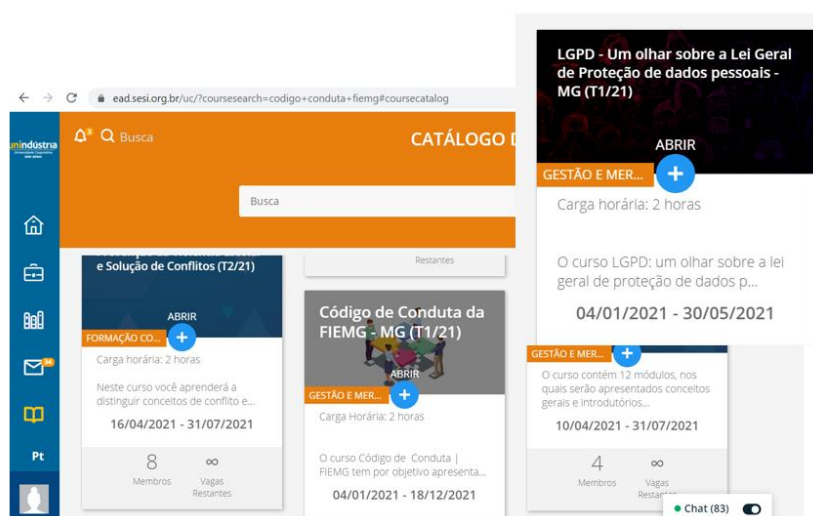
ead.sesi.org.br/uc/?coursesearch=codigo+conduta+fiemg#coursecatalog

unindústria

Busca

CATÁLOGO D

Busca

e Solução de Conflitos (T2/21)

ABRIR

FORMAÇÃO CO...

Carga horária: 2 horas

Neste curso você aprenderá a distinguir conceitos de conflito e...

16/04/2021 - 31/07/2021

8
Membros

∞
Vagas Restantes

Restantes

Código de Conduta da FIEMG - MG (T1/21)

ABRIR

GESTÃO E MER...

Carga Horária: 2 horas

O curso Código de Conduta | FIEMG tem por objetivo apresenta...

04/01/2021 - 18/12/2021

LGPD - Um olhar sobre a Lei Geral de Proteção de dados pessoais - MG (T1/21)

ABRIR

GESTÃO E MER...

Carga horária: 2 horas

O curso LGPD: um olhar sobre a lei geral de proteção de dados p...

04/01/2021 - 30/05/2021

GESTÃO E MER...

O curso contém 12 módulos, nos quais serão apresentados conceitos gerais e introdutórios...

10/04/2021 - 31/07/2021

4
Membros

∞
Vagas Restantes

Pt

34

Chat (83)